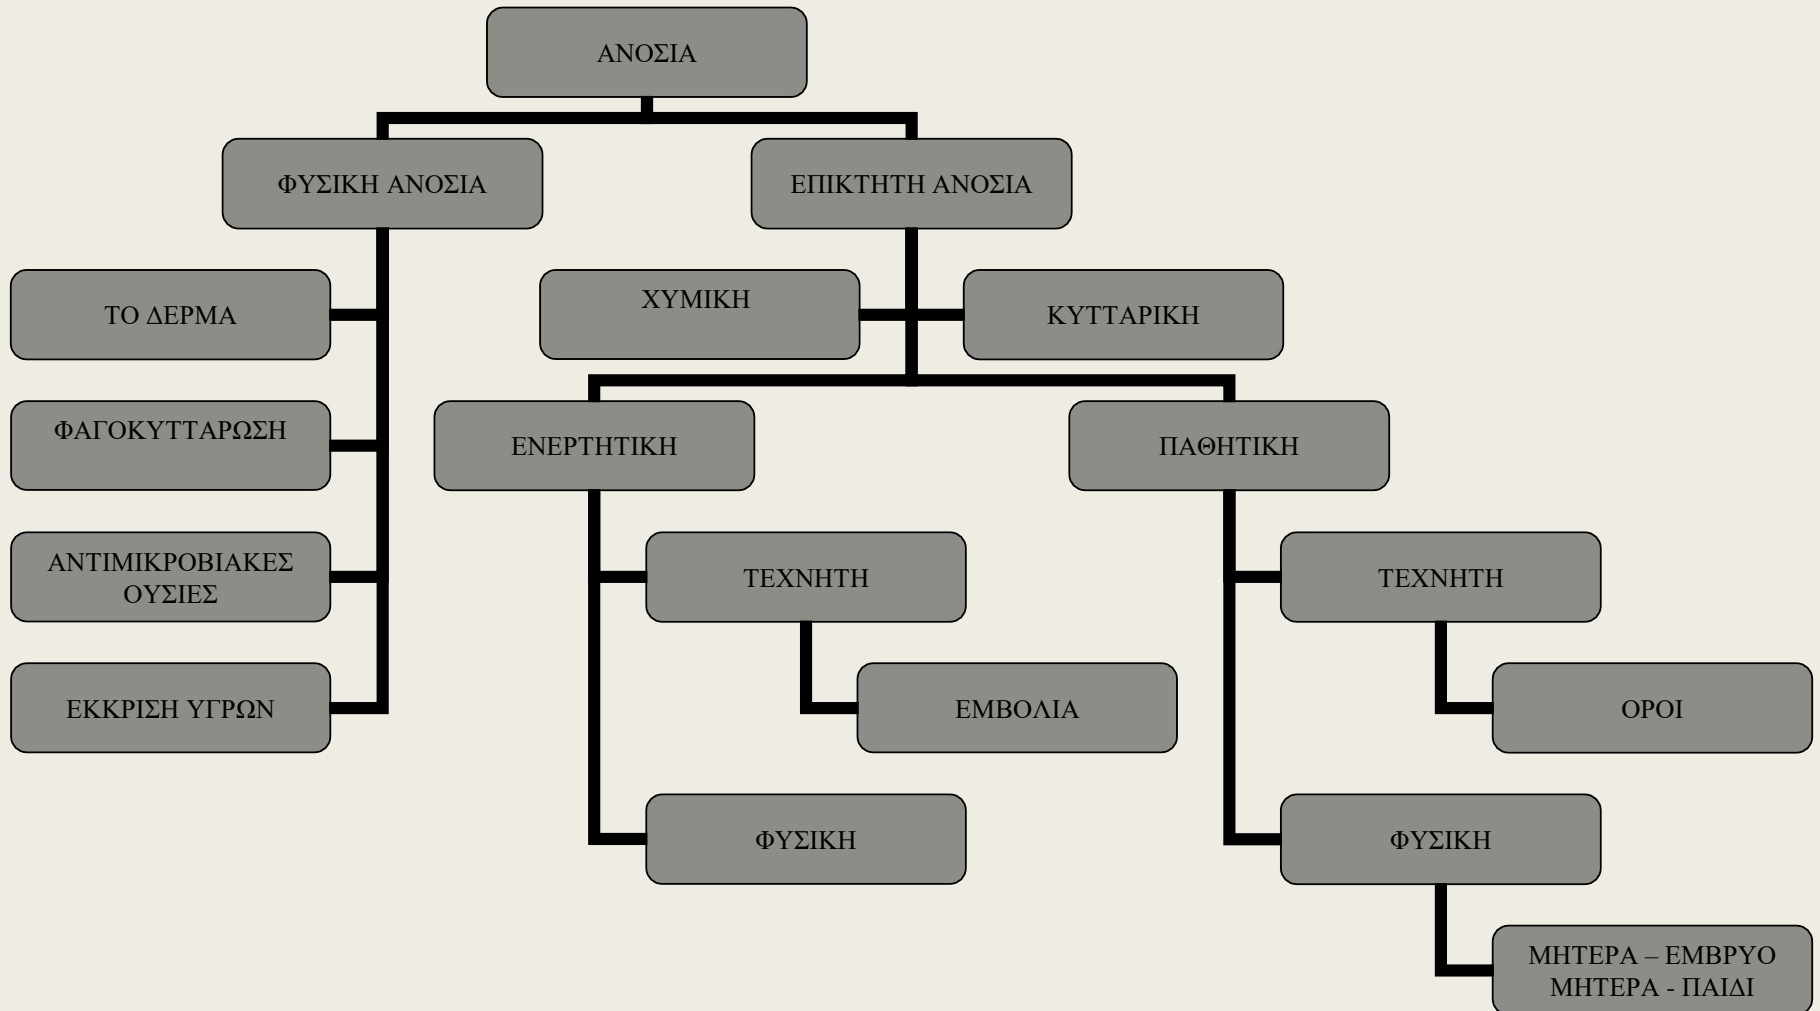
ΑΝΟΣΙΑ

ΦΥΣΙΚΗ ΑΝΟΣΙΑ

ΕΠΙΚΤΗΤΗ ΑΝΟΣΙΑ

ΤΟ ΔΕΡΜΑ

ΦΑΓΟΚΥΤΤΑΡΩΣΗ

ΑΝΤΙΜΙΚΡΟΒΙΑΚΕΣ ΟΥΣΙΕΣ

ΕΚΚΡΙΣΗ ΥΓΡΩΝ

ΧΥΜΙΚΗ

ΚΥΤΤΑΡΙΚΗ

ΕΝΕΡΤΗΤΙΚΗ

ΠΑΘΗΤΙΚΗ

ΤΕΧΝΗΤΗ

ΕΜΒΟΛΙΑ

ΦΥΣΙΚΗ

ΤΕΧΝΗΤΗ

ΟΡΟΙ

ΦΥΣΙΚΗ

ΜΗΤΕΡΑ – ΕΜΒΡΥΟ
ΜΗΤΕΡΑ - ΠΑΙΔΙ